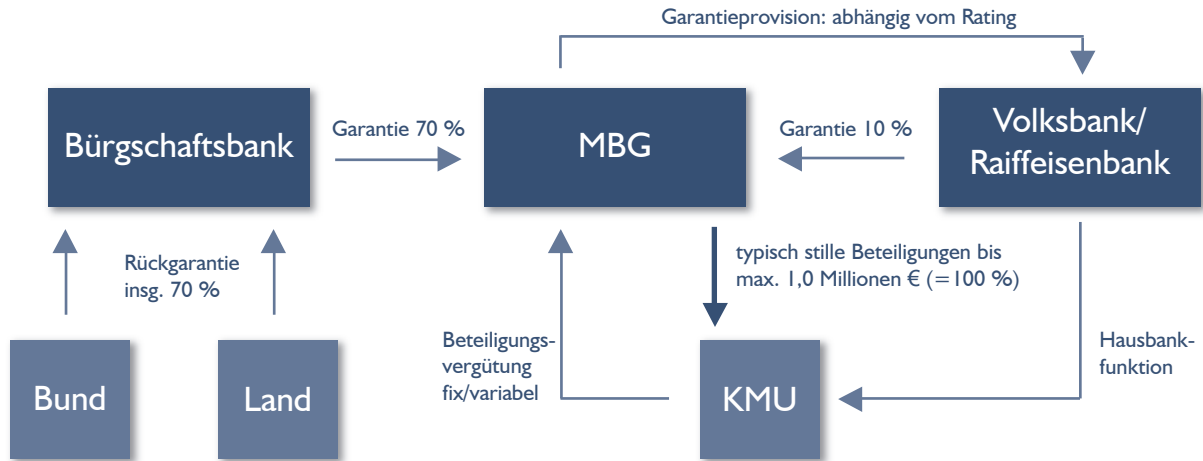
Garantieprovision: abhängig vom Rating

Bürgschaftsbank

Garantie 70 %

MBG

Garantie 10 %

Volksbank/ Raiffeisenbank

Rückgarantie insg. 70 %

typisch stille Beteiligungen bis max. 1,0 Millionen € (=100 %)

Beteiligungsvergütung fix/variabel

Hausbankfunktion

Bund

Land

KMU